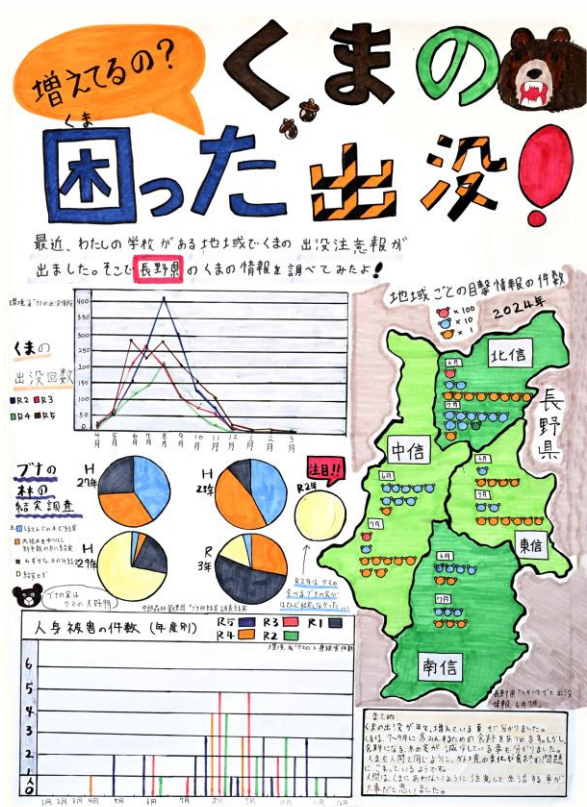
増えてるの?

くまの

くま
困った出没!

最近、わたしの学校がある地域でくまの出没注意報が出ました。そこで長野県のくまの情報を調べてみたよ!

環境省「クマの出没情報」

くまの出没回数

R2 R3 R4 R5

400
300
200
100
0

4月 5月 6月 7月 8月 9月 10月 11月 12月 1月 2月 3月

ブナの林の結実調査

H 27年
H 28年
H 29年
R 3年
R 2年

注目!!

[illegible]

R2年は ブナの実の実りがとても悪い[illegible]

ブナの実は クマの大好物

地域ごとの目撃情報の件数
2024年

×100
×10
×1

北信
長野県
中信
東信
南信

長野県「ツキノワグマ出没情報」6月30日

人身被害の件数(年度別)

R5 R3 R1
R4 R2

環境省「クマによる人身被害件数」

6
5
4
3
2
1
0

1月 2月 3月 4月 5月 6月 7月 8月 9月 10月 11月 12月

まとめ
くまの出没が年々増えている事が分かりました。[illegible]、7~8月に多く出没しているのが分かりました。ブナの実が減少している事も分かりました。くまも人間と同じように、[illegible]の問題にくるしんでいるようでした。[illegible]くまに出あわないように注意して生活する事が大事だと思いました。